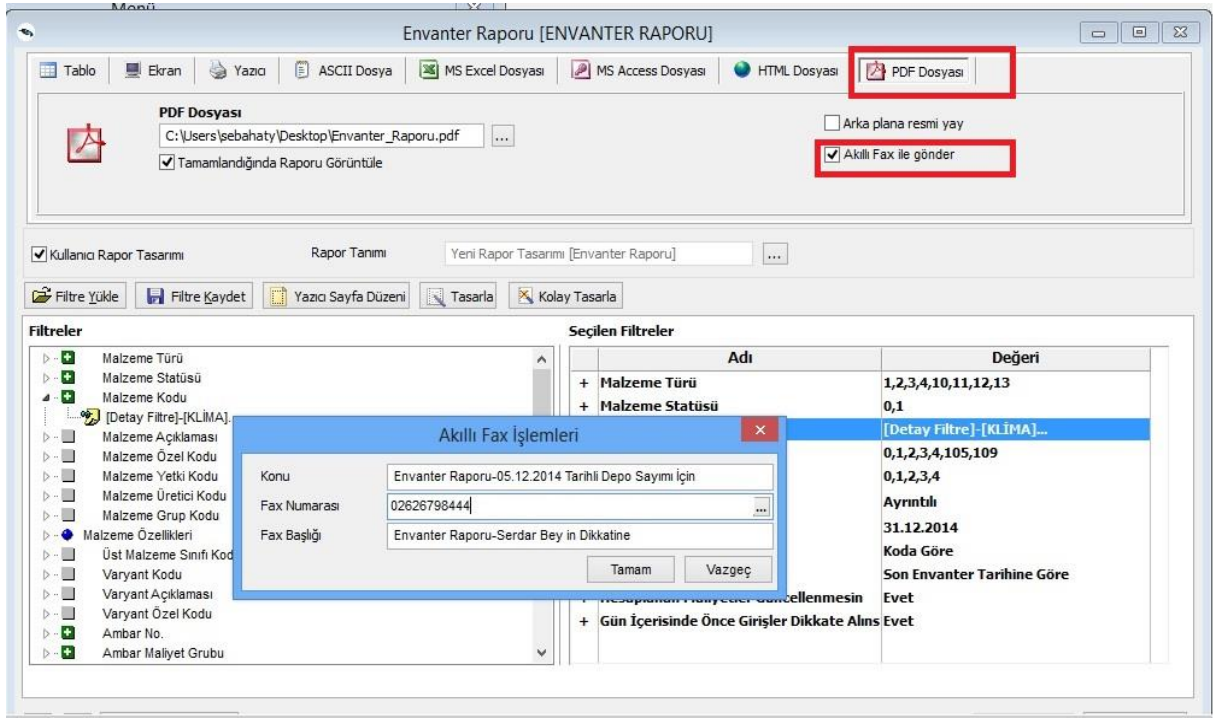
Menü

Envanter Raporu [ENVANTER RAPORU]

Tablo | Ekran | Yazıcı | ASCII Dosya | MS Excel Dosyası | MS Access Dosyası | HTML Dosyası | PDF Dosyası

PDF Dosyası
C:\Users\sebahaty\Desktop\Envanter_Raporu.pdf ...
Tamamlandığında Raporu Görüntüle

Arka plana resmi yay
Akıllı Fax ile gönder

Kullanıcı Rapor Tasarımı
Rapor Tanımı
Yeni Rapor Tasarımı [Envanter Raporu] ...

Filtre Yükle | Filtre Kaydet | Yazıcı Sayfa Düzeni | Tasarla | Kolay Tasarla

Filtreler
Malzeme Türü
Malzeme Statüsü
Malzeme Kodu
[Detay Filtre]-[KLİMA].
Malzeme Açıklaması
Malzeme Özel Kodu
Malzeme Yetki Kodu
Malzeme Üretici Kodu
Malzeme Grup Kodu
Malzeme Özellikleri
Üst Malzeme Sınıfı Kod
Varyant Kodu
Varyant Açıklaması
Varyant Özel Kodu
Ambar No.
Ambar Maliyet Grubu

Seçilen Filtreler

| Adı | Değeri |
|---|---|
| + Malzeme Türü | 1,2,3,4,10,11,12,13 |
| + Malzeme Statüsü | 0,1 |
| | [Detay Filtre]-[KLİMA]... |
| | 0,1,2,3,4,105,109 |
| | 0,1,2,3,4 |
| | Ayrıntılı |
| | 31.12.2014 |
| | Koda Göre |
| | Son Envanter Tarihine Göre |
| + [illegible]cellenmesin | Evet |
| + Gün İçerisinde Önce Girişler Dikkate Alıns | Evet |

Akıllı Fax İşlemleri
Konu: Envanter Raporu-05.12.2014 Tarihli Depo Sayımı İçin
Fax Numarası: 02626798444 ...
Fax Başlığı: Envanter Raporu-Serdar Bey in Dikkatine
Tamam | Vazgeç